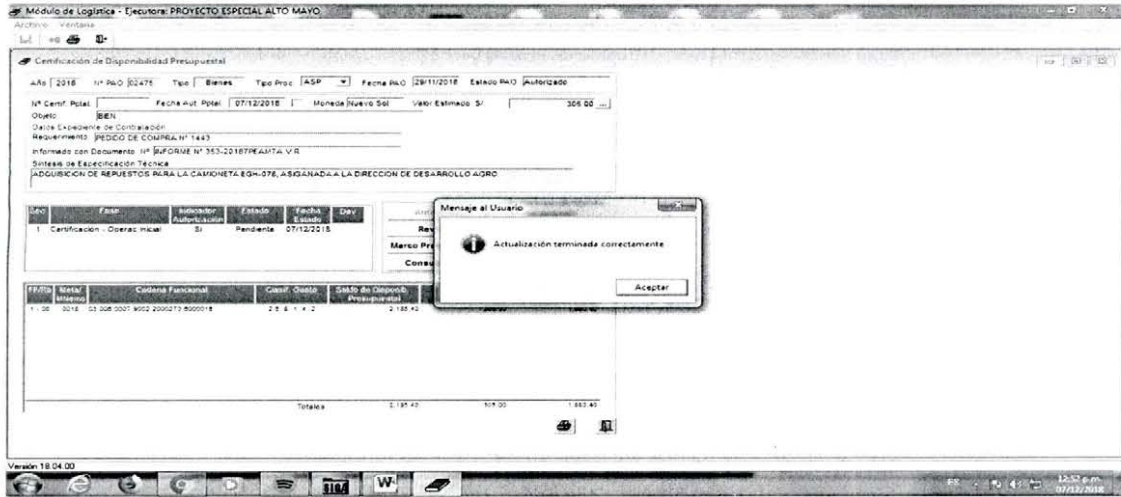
Módulo de Logística - Ejecutora: PROYECTO ESPECIAL ALTO MAYO
Archivo Ventana

Certificación de Disponibilidad Presupuestal

Año 2018 Nº PAO 02475 Tipo Bienes Tipo Proc ASP Fecha PAO 29/11/2018 Estado PAO Autorizado

Nº Certif. Ptotal Fecha Aut. Ptotal 07/12/2018 Moneda Nuevo Sol Valor Estimado S/ 306.00

Objeto BEN
Datos Expediente de Contratación
Requerimiento PEDIDO DE COMPRA Nº 1443
Informado con Documento Nº INFORME Nº 353-2018?PEAM?A V.R
Síntesis de Especificación Técnica
ADQUISICION DE REPUESTOS PARA LA CAMIONETA EGH-078, ASIGNADA A LA DIRECCION DE DESARROLLO AGRO

| Sec | Fase | Indicador Autorización | Estado | Fecha Estado | Dev |
|---|---|---|---|---|---|
| 1 | Certificación - Operac Inicial | Si | Pendiente | 07/12/2018 | |

Rev
Marco Pre
Consu

| FF/Rb | Meta/Mnemo | Cadena Funcional | Clasif. Gasto | Saldo de Disponib. Presupuestal | | |
|---|---|---|---|---|---|---|
| 1 : 00 | 0018 | 03 006 0007 9002 2000273 5000018 | 2.3. 1. 1. 4. 2 | 2,185.42 | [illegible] | 1,883.40 |

Totales 2,185.42 306.00 1,883.40

Mensaje al Usuario
Actualización terminada correctamente
Aceptar

Versión 18.04.00

ES 12:57 p.m. 07/12/2018